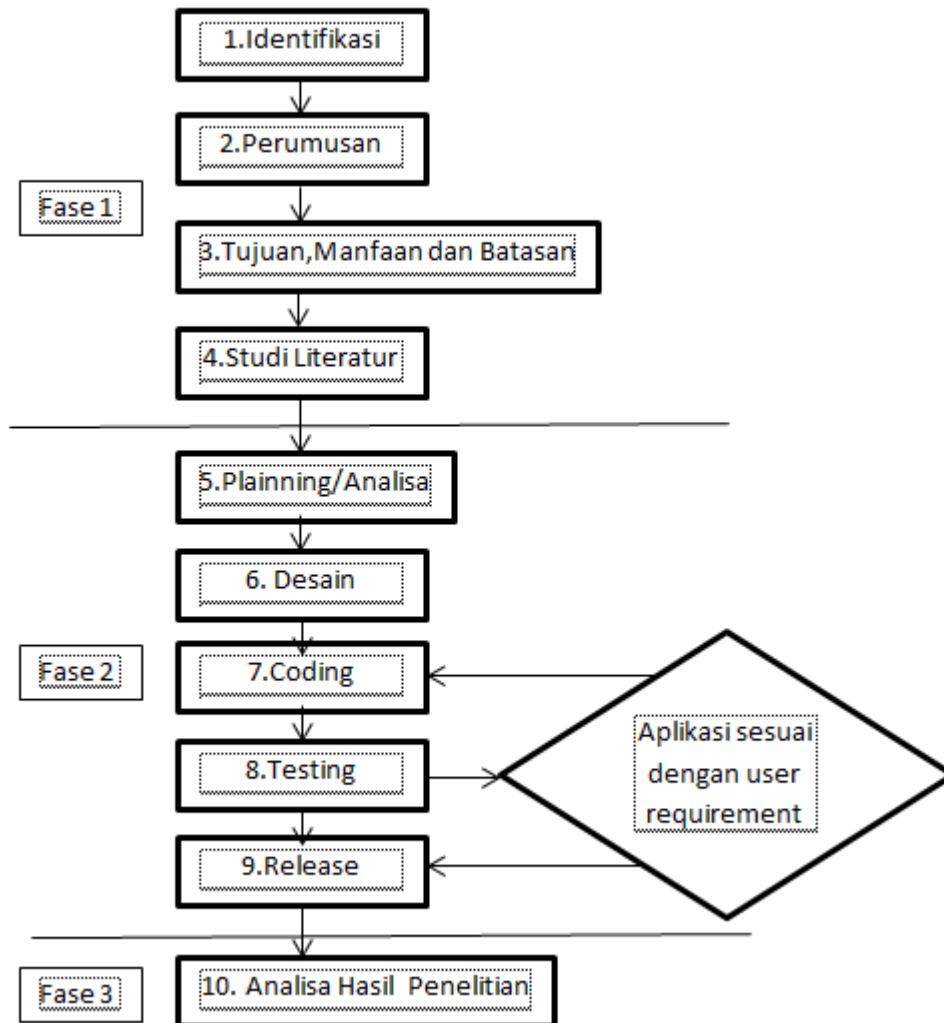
1.Identifikasi

2.Perumusan

Fase 1

3.Tujuan,Manfaan dan Batasan

4.Studi Literatur

5.Plainning/Analisa

6. Desain

Fase 2

7.Coding

Aplikasi sesuai dengan user requirement

8.Testing

9.Release

Fase 3

10. Analisa Hasil Penelitian